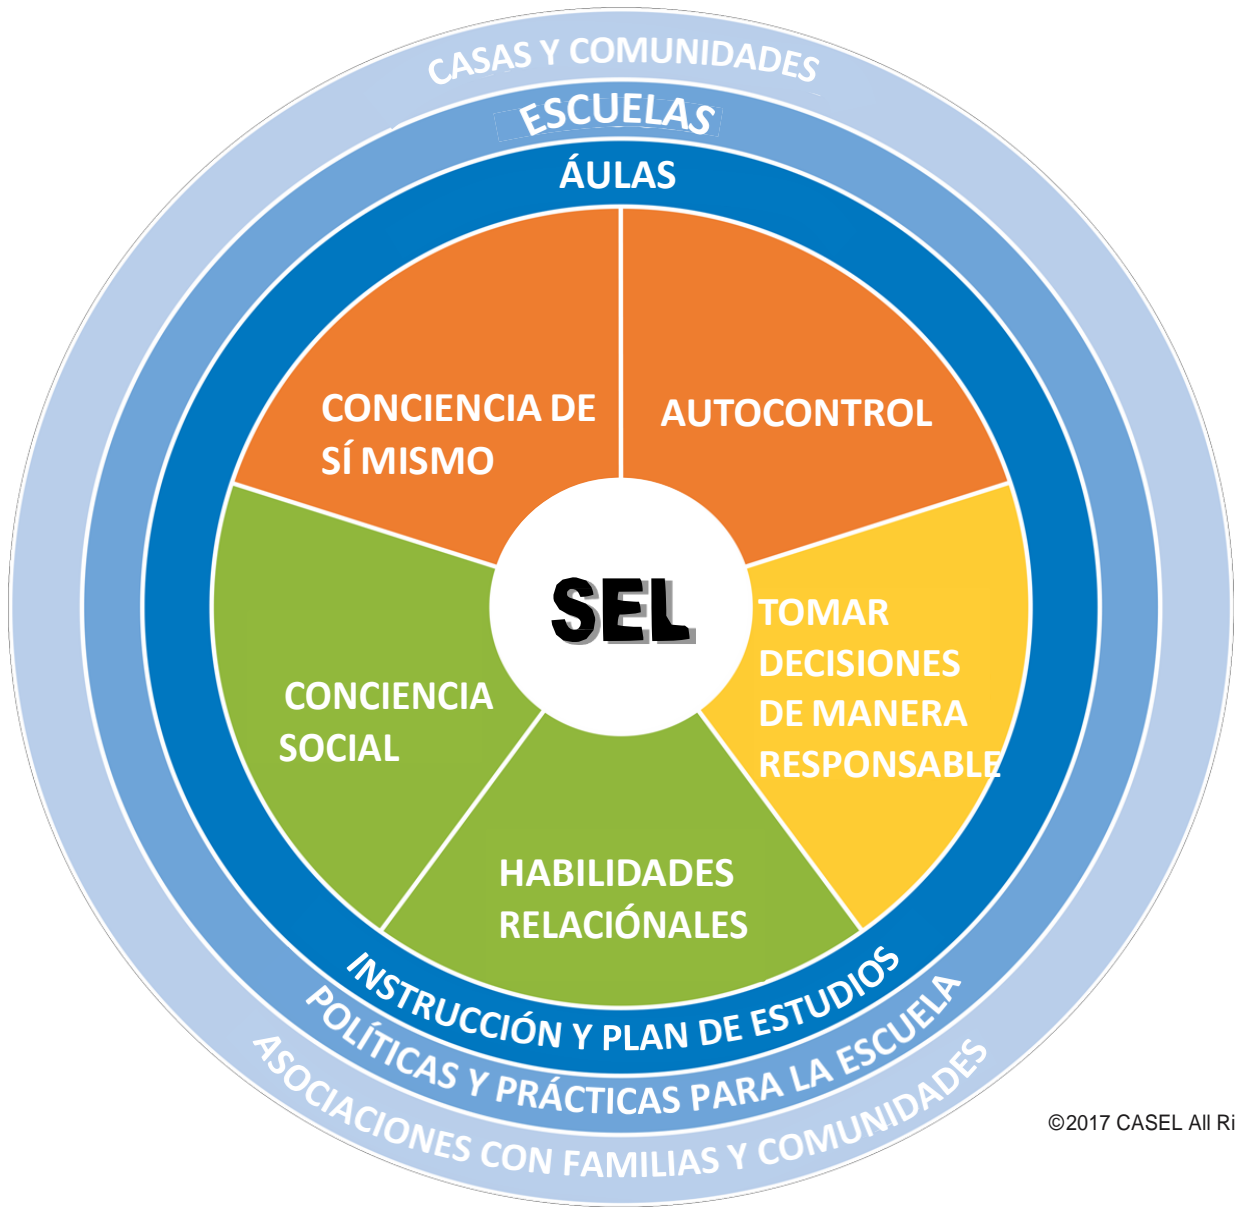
CASAS Y COMUNIDADES

ESCUELAS

ÁULAS

CONCIENCIA DE SÍ MISMO

AUTOCONTROL

SEL

TOMAR DECISIONES DE MANERA RESPONSABLE

CONCIENCIA SOCIAL

HABILIDADES RELACIÓNALES

INSTRUCCIÓN Y PLAN DE ESTUDIOS

POLÍTICAS Y PRÁCTICAS PARA LA ESCUELA

ASOCIACIONES CON FAMILIAS Y COMUNIDADES

©2017 CASEL All Ri